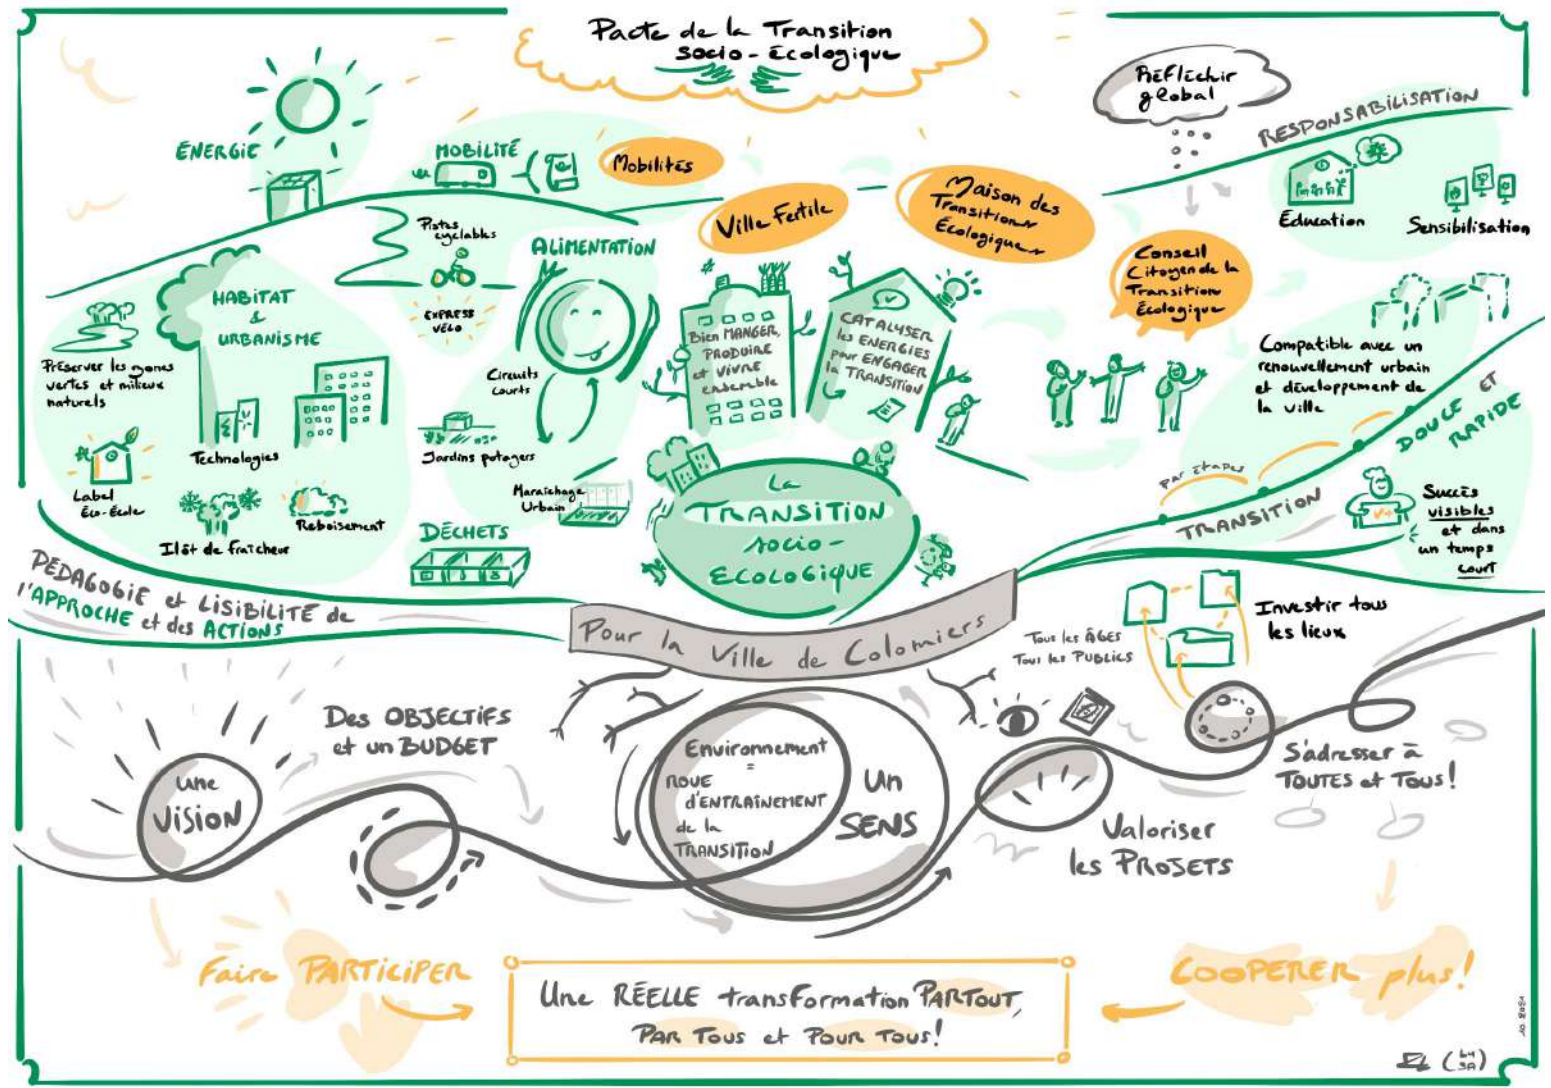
Pacte de la Transition socio-écologique

Réfléchir global

RESPONSABILISATION

Éducation

Sensibilisation

ÉNERGIE

MOBILITÉ

Mobilités

Ville Fertile

Maison des Transitions Écologiques

Conseil Citoyen de la Transition Écologique

Pistes cyclables

EXPRESS VÉLO

ALIMENTATION

HABITAT & URBANISME

Préserver les zones vertes et milieux naturels

Technologies

Label Éco-École

Îlot de fraîcheur

Reboisement

Circuits courts

Jardins potagers

Maraîchage Urbain

DÉCHETS

Bien MANGER, PRODUIRE et VIVRE ensemble

CATALYSER les ÉNERGIES pour ENGAGER la TRANSITION

Compatible avec un renouvellement urbain et développement de la ville

DOUCE ET RAPIDE

Par étapes

TRANSITION

Succès visibles et dans un temps court

La TRANSITION socio-ÉCOLOGIQUE

PÉDAGOGIE et LISIBILITÉ de l'APPROCHE et des ACTIONS

Pour la Ville de Colomiers

Tous les ÂGES Tous les PUBLICS

Investir tous les lieux

Une VISION

Des OBJECTIFS et un BUDGET

Environnement = ROUE d'ENTRAÎNEMENT de la TRANSITION

Un SENS

Valoriser les PROJETS

S'adresser à TOUTES et TOUS!

Faire PARTICIPER

Une RÉELLE transformation PARTOUT, PAR TOUS et POUR TOUS!

COOPÉRER plus!